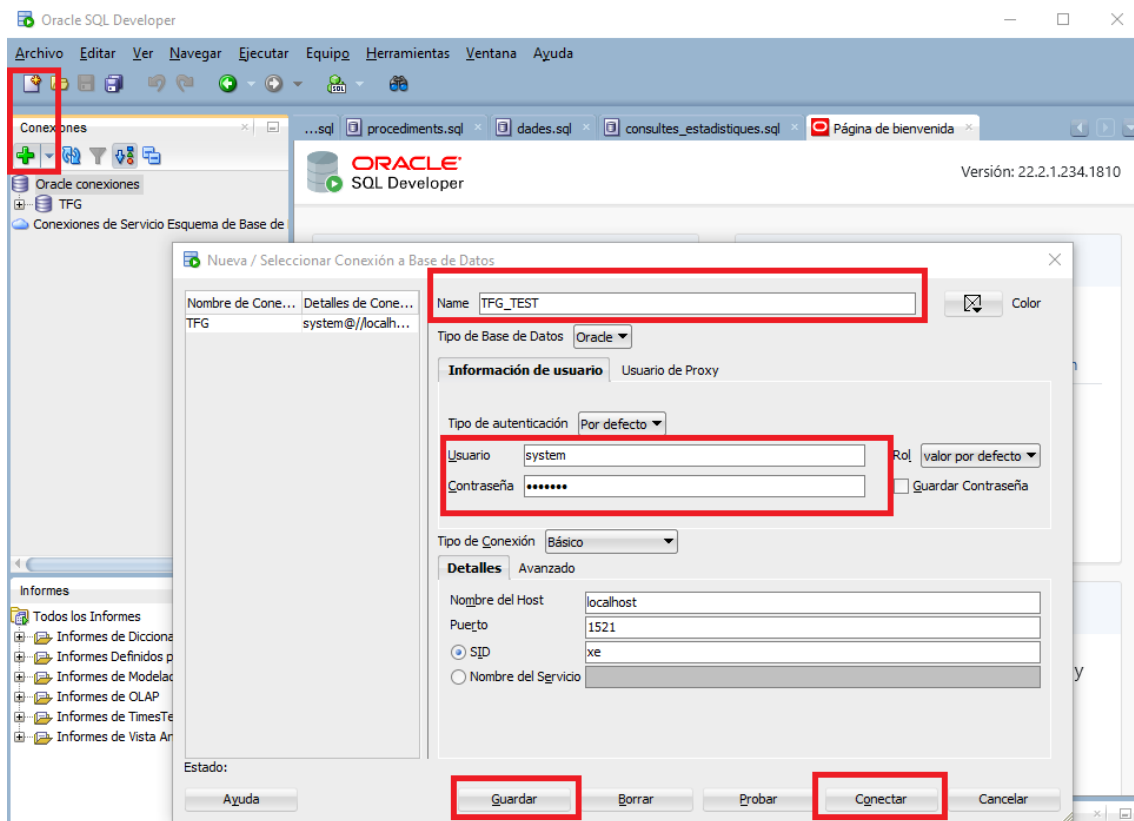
Oracle SQL Developer

Archivo Editar Ver Navegar Ejecutar Equipo Herramientas Ventana Ayuda

Conexiones

…sql procedimients.sql dades.sql consultes_estadistiques.sql Página de bienvenida

ORACLE
SQL Developer

Versión: 22.2.1.234.1810

Oracle conexiones
TFG
Conexiones de Servicio Esquema de Base de

Nueva / Seleccionar Conexión a Base de Datos

| Nombre de Cone... | Detalles de Cone... |
|---|---|
| TFG | system@//localh... |

Name TFG_TEST

Color

Tipo de Base de Datos Oracle

Información de usuario Usuario de Proxy

Tipo de autenticación Por defecto

Usuario system
Contraseña •••••••

Rol valor por defecto
Guardar Contraseña

Tipo de Conexión Básico

Detalles Avanzado

Nombre del Host localhost
Puerto 1521
SID xe
Nombre del Servicio

Informes
Todos los Informes
Informes de Dicciona
Informes Definidos p
Informes de Modelad
Informes de OLAP
Informes de TimesTe
Informes de Vista Ar

Estado:

Ayuda Guardar Borrar Probar Conectar Cancelar